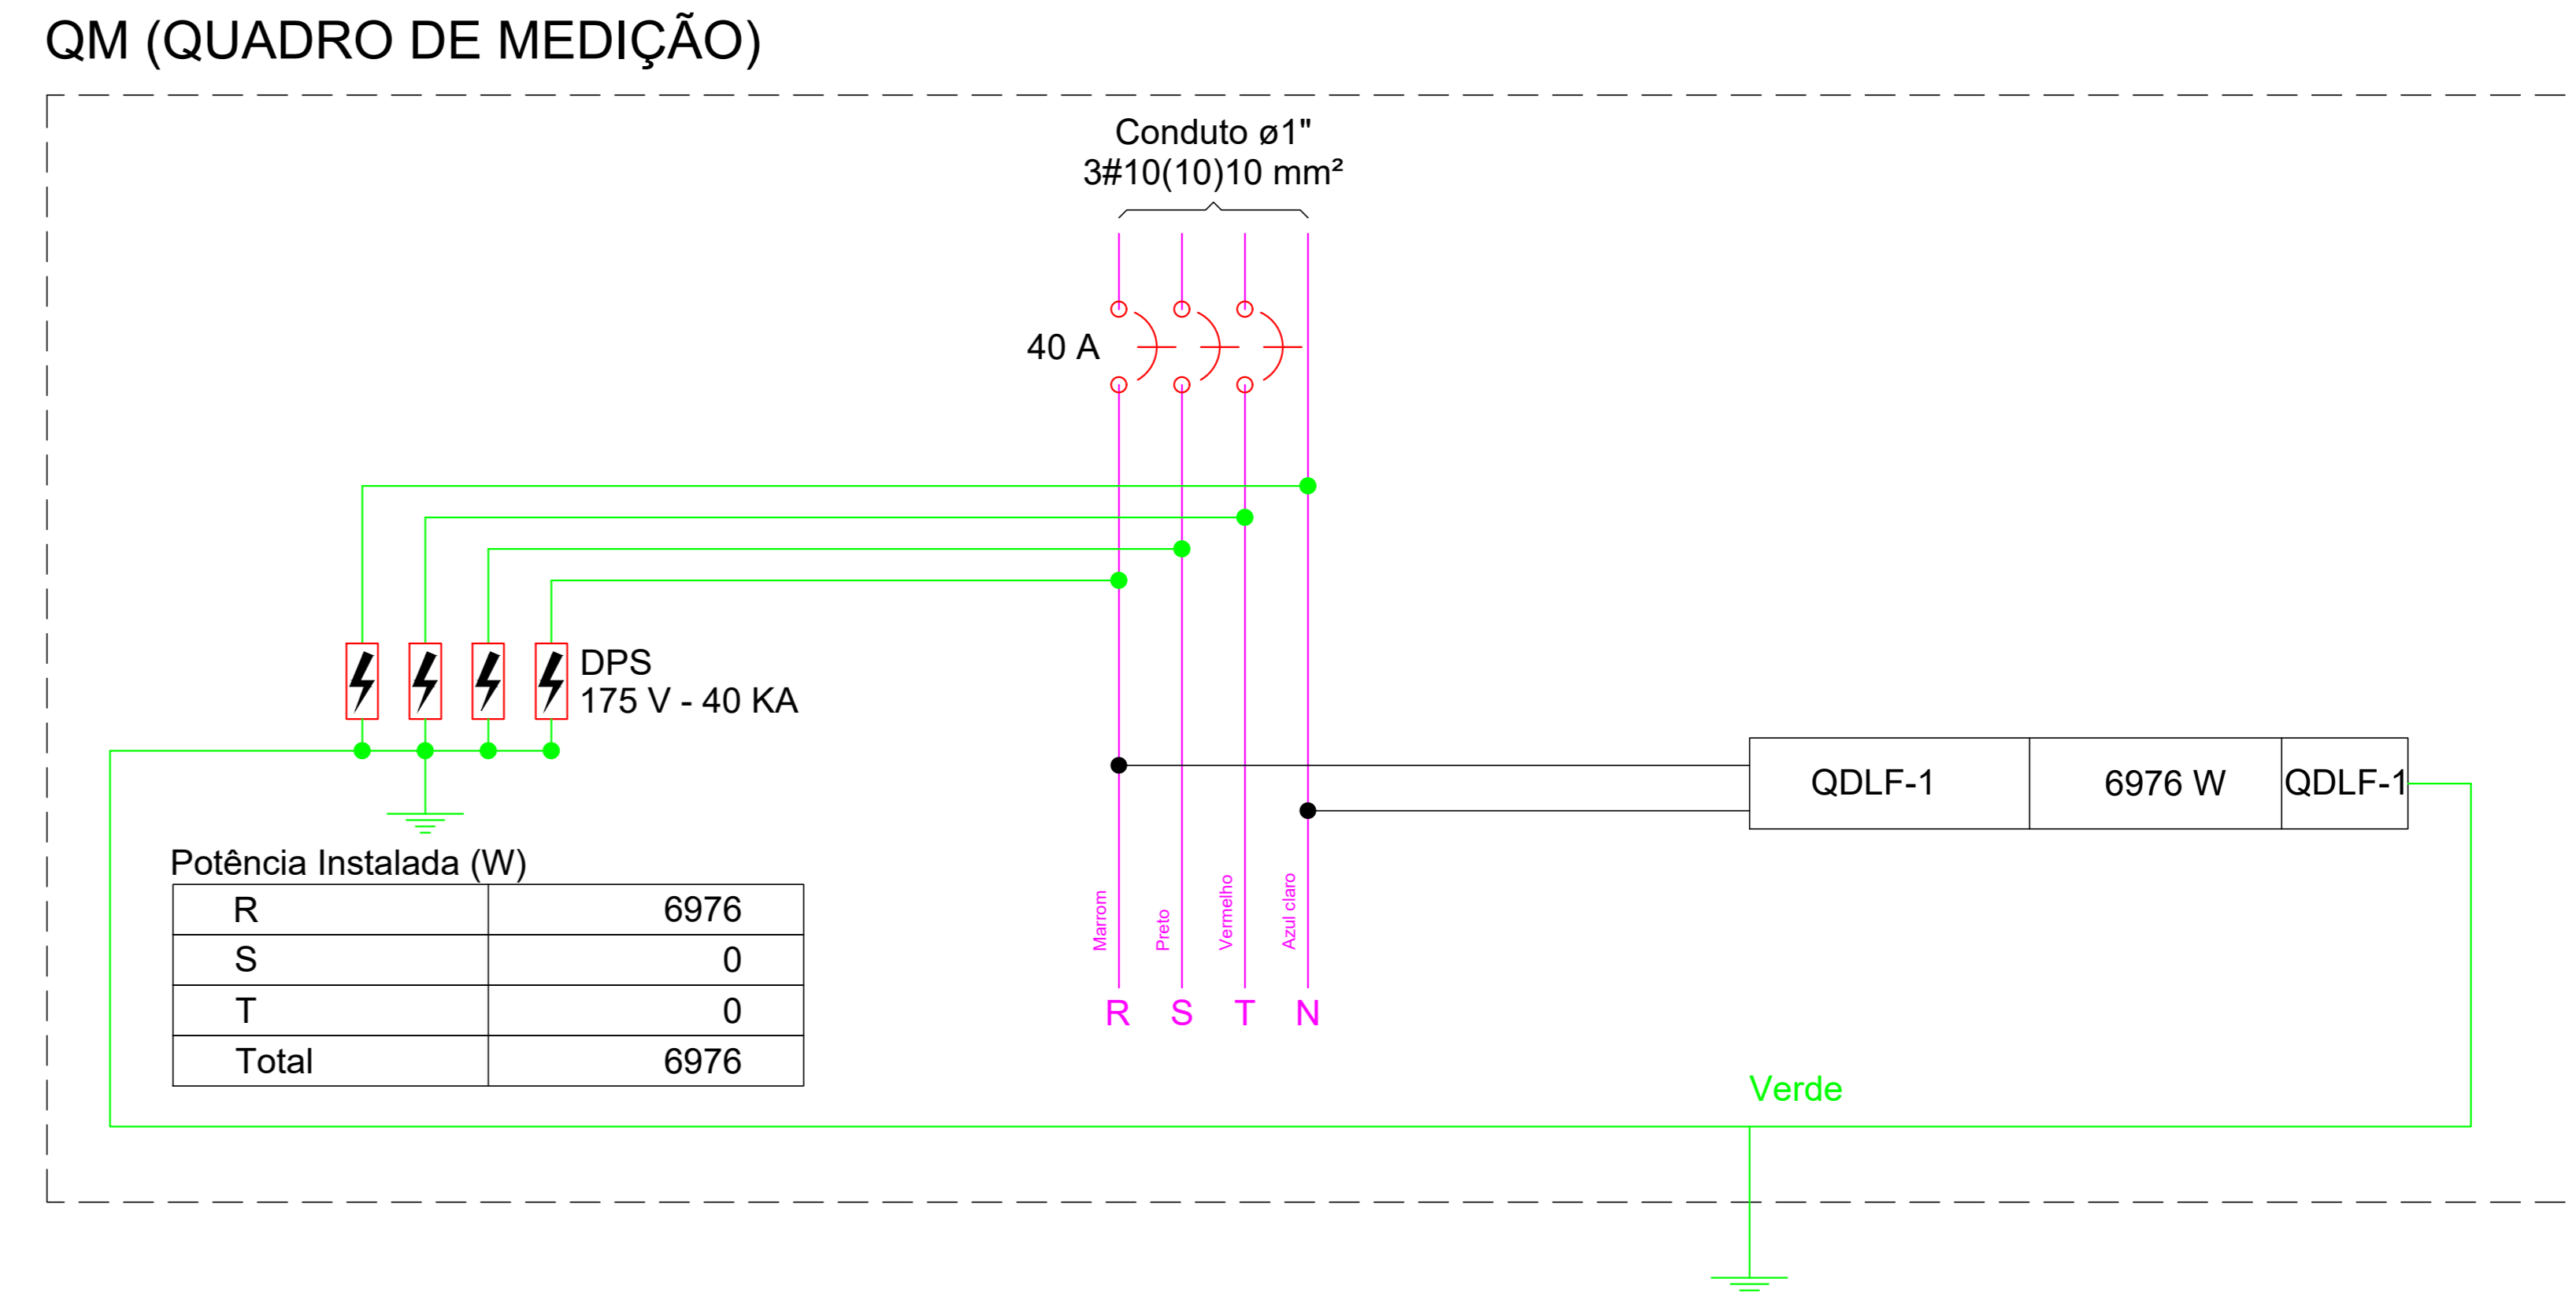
QM (QUADRO DE MEDIÇÃO)

Conduto ø1"
3#10(10)10 mm²

40 A

DPS
175 V - 40 KA

| QDLF-1 | 6976 W | QDLF-1 |
|---|---|---|

Potência Instalada (W)

| R | 6976 |
|---|---|
| S | 0 |
| T | 0 |
| Total | 6976 |

Marrom
Preto
Vermelho
Azul claro

R S T N

Verde